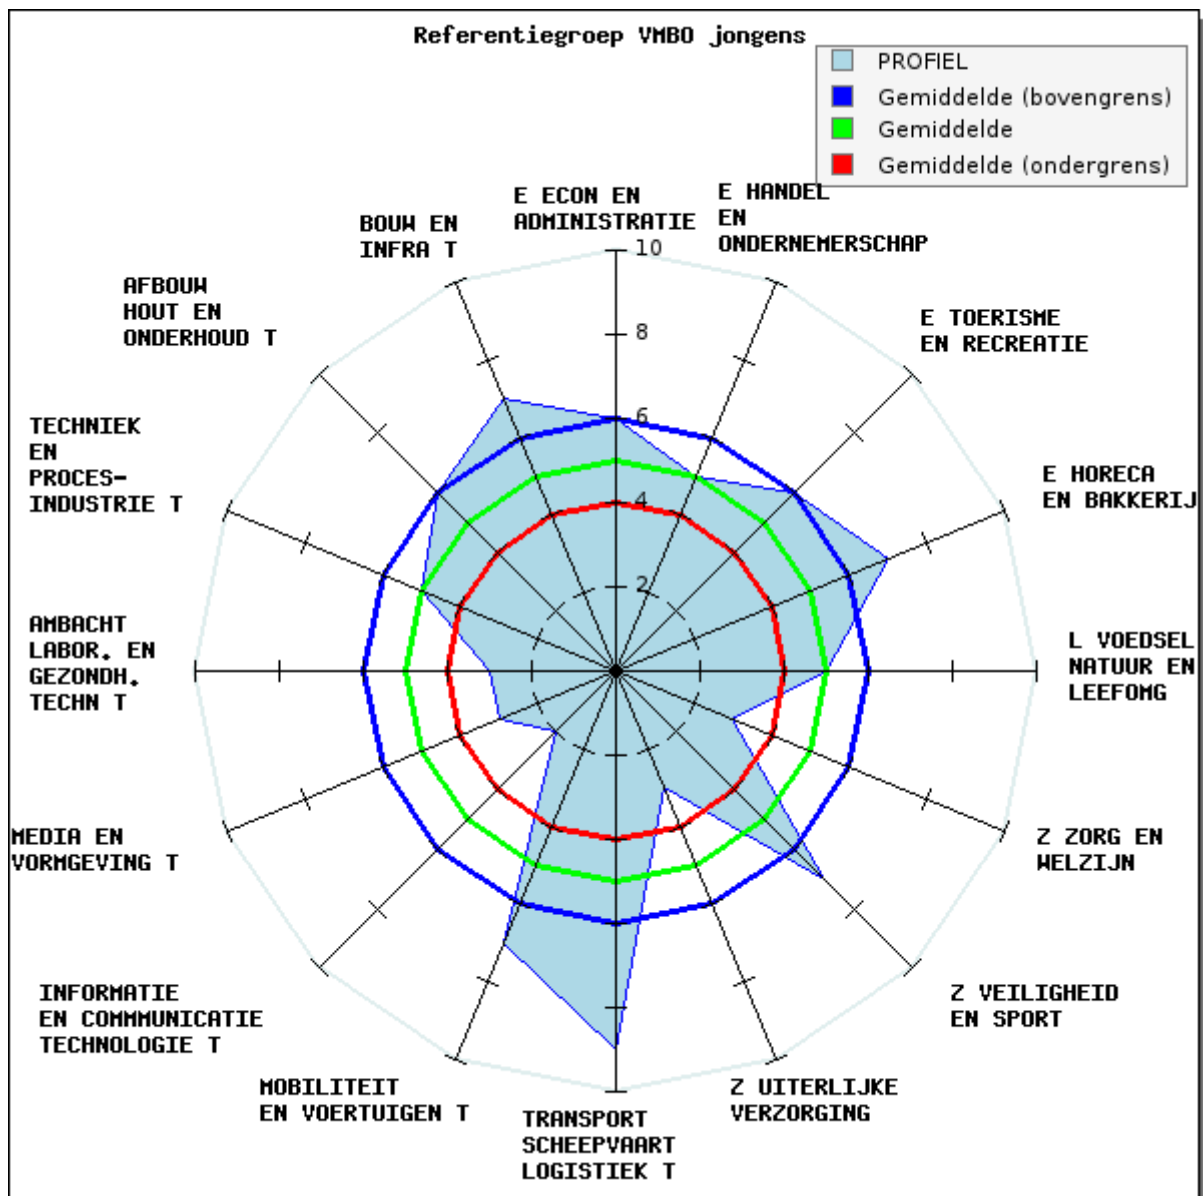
Referentiegroep VMBO jongens

PROFIEL
Gemiddelde (bovengrens)
Gemiddelde
Gemiddelde (ondergrens)

E ECON EN ADMINISTRATIE

E HANDEL EN ONDERNEMERSCHAP

E TOERISME EN RECREATIE

E HORECA EN BAKKERIJ

L VOEDSEL NATUUR EN LEEFOMG

Z ZORG EN WELZIJN

Z VEILIGHEID EN SPORT

Z UITERLIJKE VERZORGING

TRANSPORT SCHEEPVAART LOGISTIEK T

MOBILITEIT EN VOERTUIGEN T

INFORMATIE EN COMMMUNICATIE TECHNOLOGIE T

MEDIA EN VORMGEVING T

AMBACHT LABOR. EN GEZONDH. TECHN T

TECHNIEK EN PROCESINDUSTRIE T

AFBOUW HOUT EN ONDERHOUD T

BOUW EN INFRA T

10
8
6
4
2